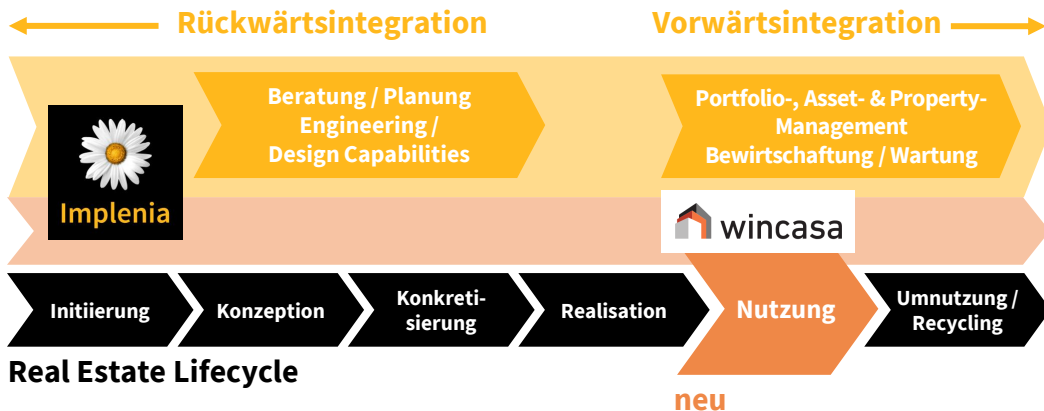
Rückwärtsintegration

Vorwärtsintegration

Beratung / Planung Engineering / Design Capabilities

Portfolio-, Asset- & Property-Management Bewirtschaftung / Wartung

Implenia

wincasa

Initiierung

Konzeption

Konkretisierung

Realisation

Nutzung

Umnutzung / Recycling

Real Estate Lifecycle

neu